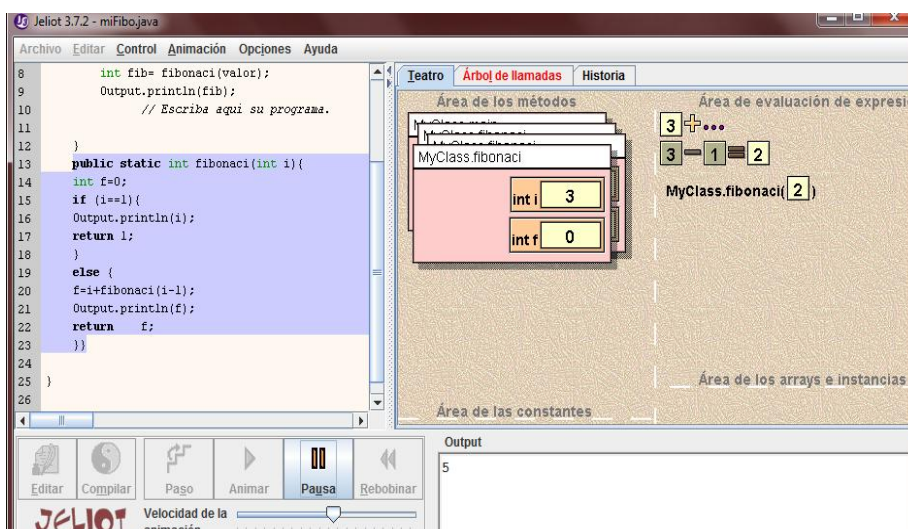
Jeliot 3.7.2 - miFibo.java

Archivo Editar Control Animación Opciones Ayuda

8 int fib= fibonaci(valor);
9 Output.println(fib);
10 // Escriba aqui su programa.
11
12 }
13 public static int fibonaci(int i){
14 int f=0;
15 if (i==1){
16 Output.println(i);
17 return 1;
18 }
19 else {
20 f=i+fibonaci(i-1);
21 Output.println(f);
22 return f;
23 }}
24
25 }
26

Teatro Árbol de llamadas Historia

Área de los métodos

MyClass.main
MyClass.fibonaci
MyClass.fibonaci
MyClass.fibonaci

int i 3
int f 0

Área de evaluación de expresi

3 + •••
3 − 1 = 2
MyClass.fibonaci( 2 )

Área de los arrays e instancias

Área de las constantes

Output
5

Editar Compilar Paso Animar Pausa Rebobinar

Velocidad de la animación

JELIOT